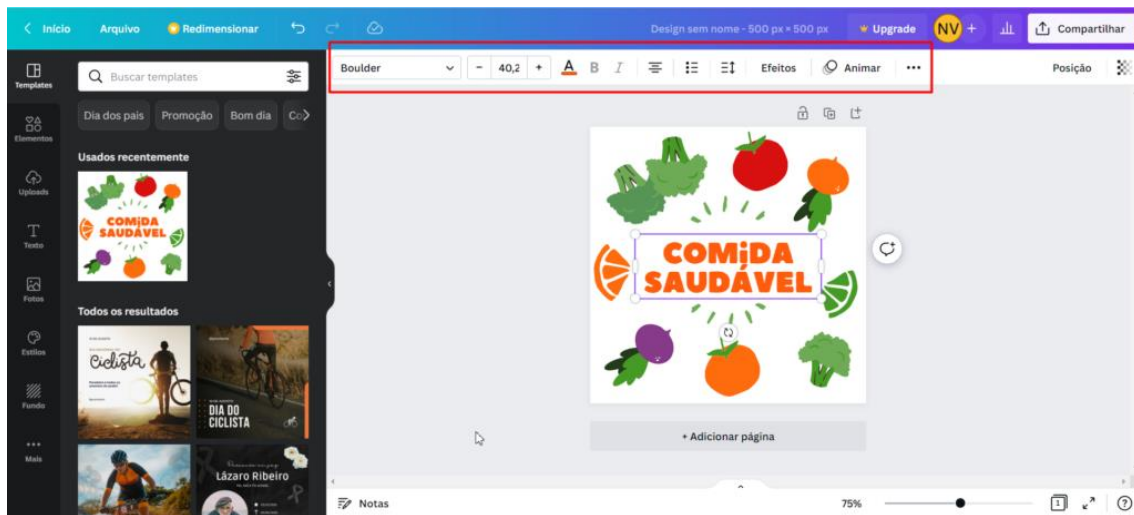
< Início Arquivo Redimensionar Design sem nome - 500 px × 500 px Upgrade NV + Compartilhar

Templates Elementos Uploads Texto Fotos Estilos Fundo Mais

Buscar templates

Dia dos pais Promoção Bom dia Co>

Usados recentemente

COMIDA SAUDÁVEL

Todos os resultados

Ciclista

DIA DO CICLISTA

Lázaro Ribeiro

Boulder - 40,2 + A B I Efeitos Animar ••• Posição

COMIDA SAUDÁVEL

+ Adicionar página

Notas 75% 1